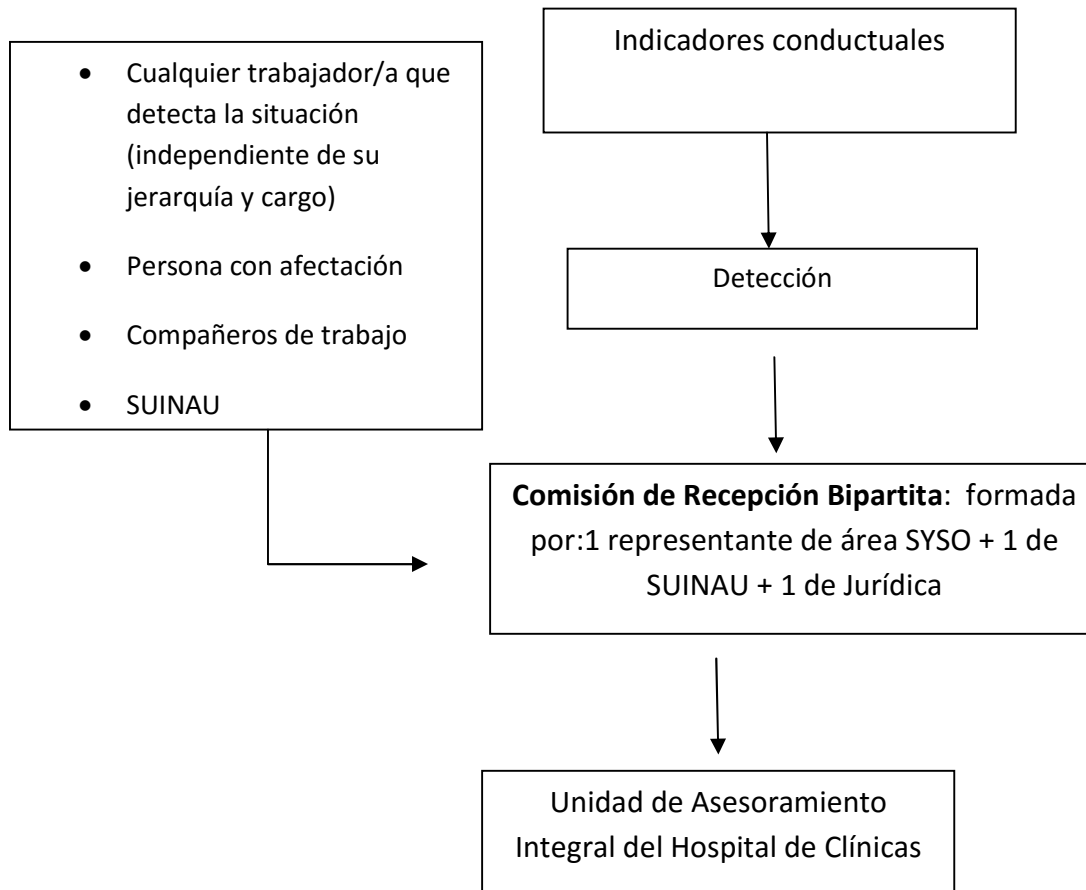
- Cualquier trabajador/a que detecta la situación (independiente de su jerarquía y cargo)
- Persona con afectación
- Compañeros de trabajo
- SUINAU

Indicadores conductuales

Detección

**Comisión de Recepción Bipartita**: formada por:1 representante de área SYSO + 1 de SUINAU + 1 de Jurídica

Unidad de Asesoramiento Integral del Hospital de Clínicas